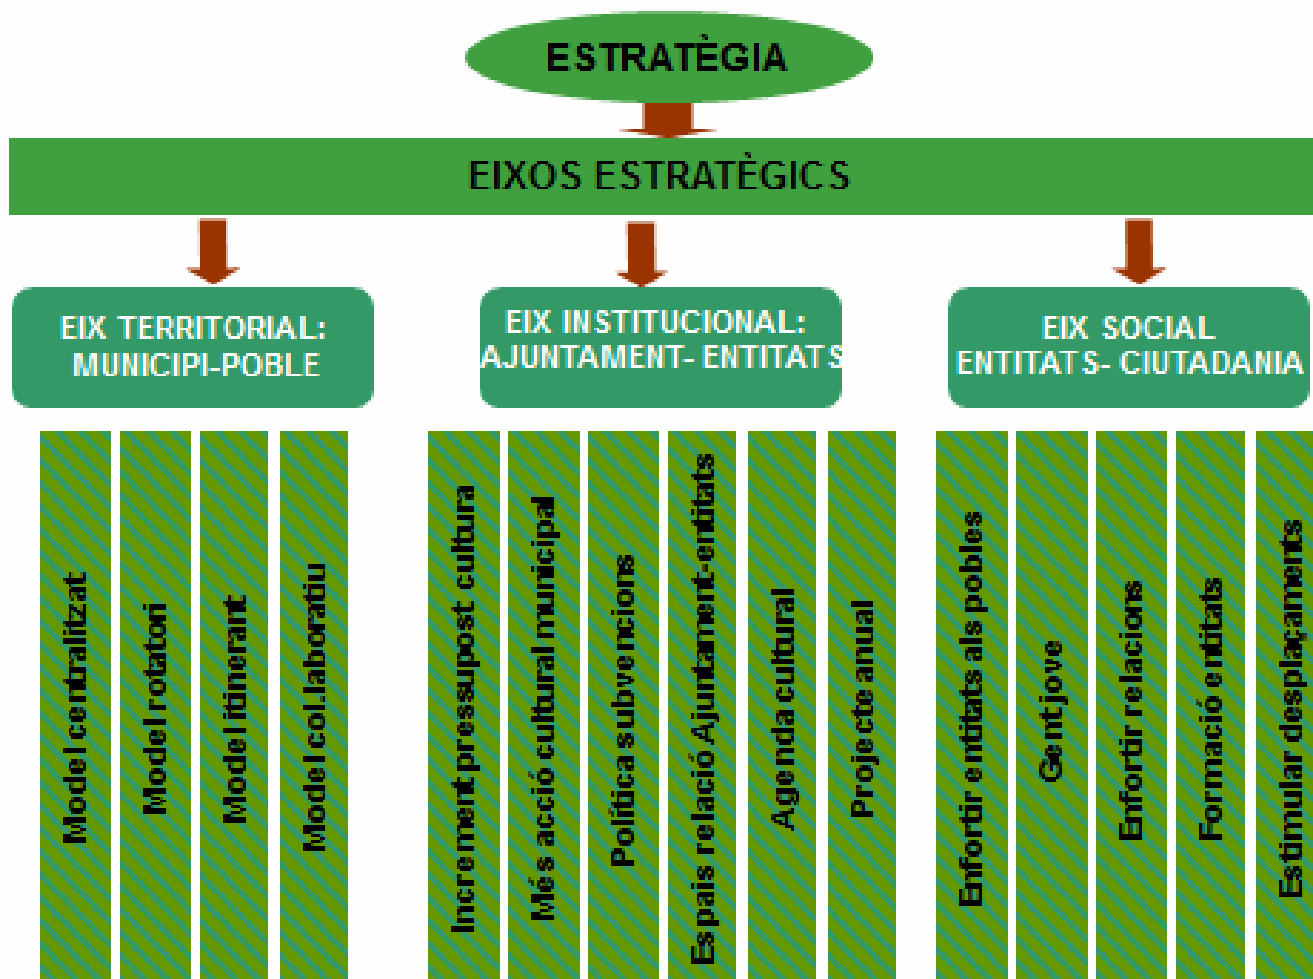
ESTRATÈGIA

EIXOS ESTRATÈGICS

EIX TERRITORIAL: MUNICIPI-POBLE

EIX INSTITUCIONAL: AJUNTAMENT- ENTITATS

EIX SOCIAL ENTITATS- CIUTADANIA

Model centralitzat

Model rotatori

Model itinerant

Model col.laboratiu

Increment pressupost cultura

Més acció cultural municipal

Política subvencions

Espais relació Ajuntament-entitats

Agenda cultural

Projecte anual

Enfortir entitats als pobles

Gent jove

Enfortir relacions

Formació entitats

Estimular desplaçaments